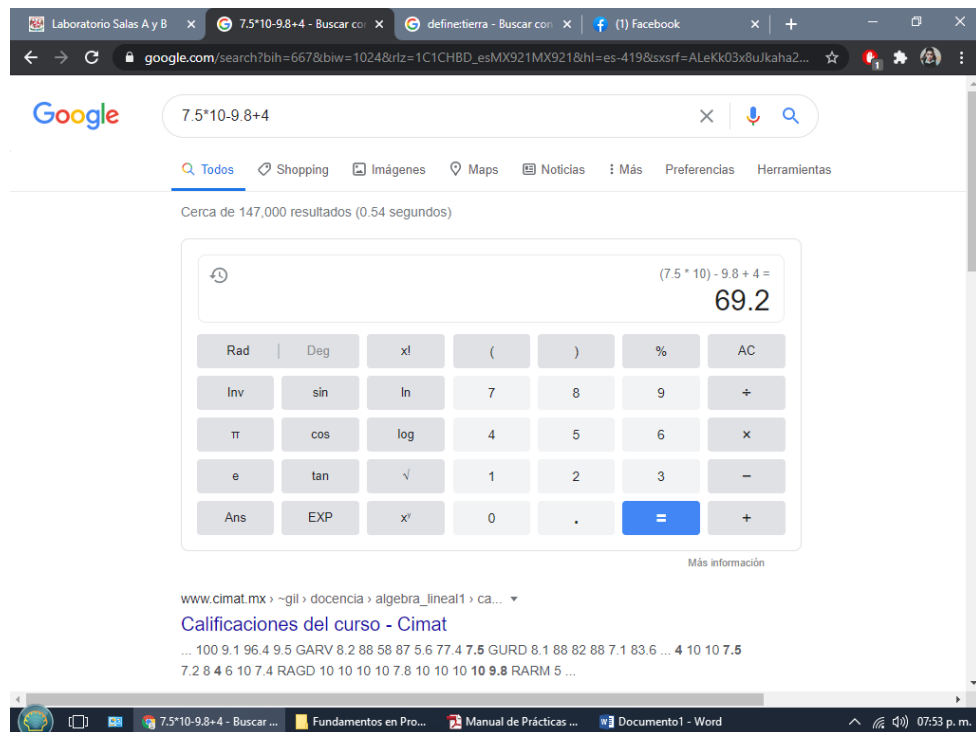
Laboratorio Salas A y B ×
7.5*10-9.8+4 - Buscar co ×
define:tierra - Buscar con ×
(1) Facebook ×
+

google.com/search?bih=667&biw=1024&rlz=1C1CHBD_esMX921MX921&hl=es-419&sxsrf=ALeKk03x8uJkaha2...

Google

7.5*10-9.8+4

Todos
Shopping
Imágenes
Maps
Noticias
Más
Preferencias
Herramientas

Cerca de 147,000 resultados (0.54 segundos)

(7.5 * 10) - 9.8 + 4 =
69.2

| Rad | Deg | x! | ( | ) | % | AC |
|---|---|---|---|---|---|---|
| Inv | sin | ln | 7 | 8 | 9 | ÷ |
| π | cos | log | 4 | 5 | 6 | × |
| e | tan | √ | 1 | 2 | 3 | − |
| Ans | EXP | $x^y$ | 0 | . | = | + |

Más información

www.cimat.mx › ~gil › docencia › algebra_lineal1 › ca...

Calificaciones del curso - Cimat

... 100 9.1 96.4 9.5 GARV 8.2 88 58 87 5.6 77.4 7.5 GURD 8.1 88 82 88 7.1 83.6 ... 4 10 10 7.5 7.2 8 4 6 10 7.4 RAGD 10 10 10 10 7.8 10 10 10 10 9.8 RARM 5 ...

7.5*10-9.8+4 - Buscar ...
Fundamentos en Pro...
Manual de Prácticas ...
Documento1 - Word
07:53 p. m.